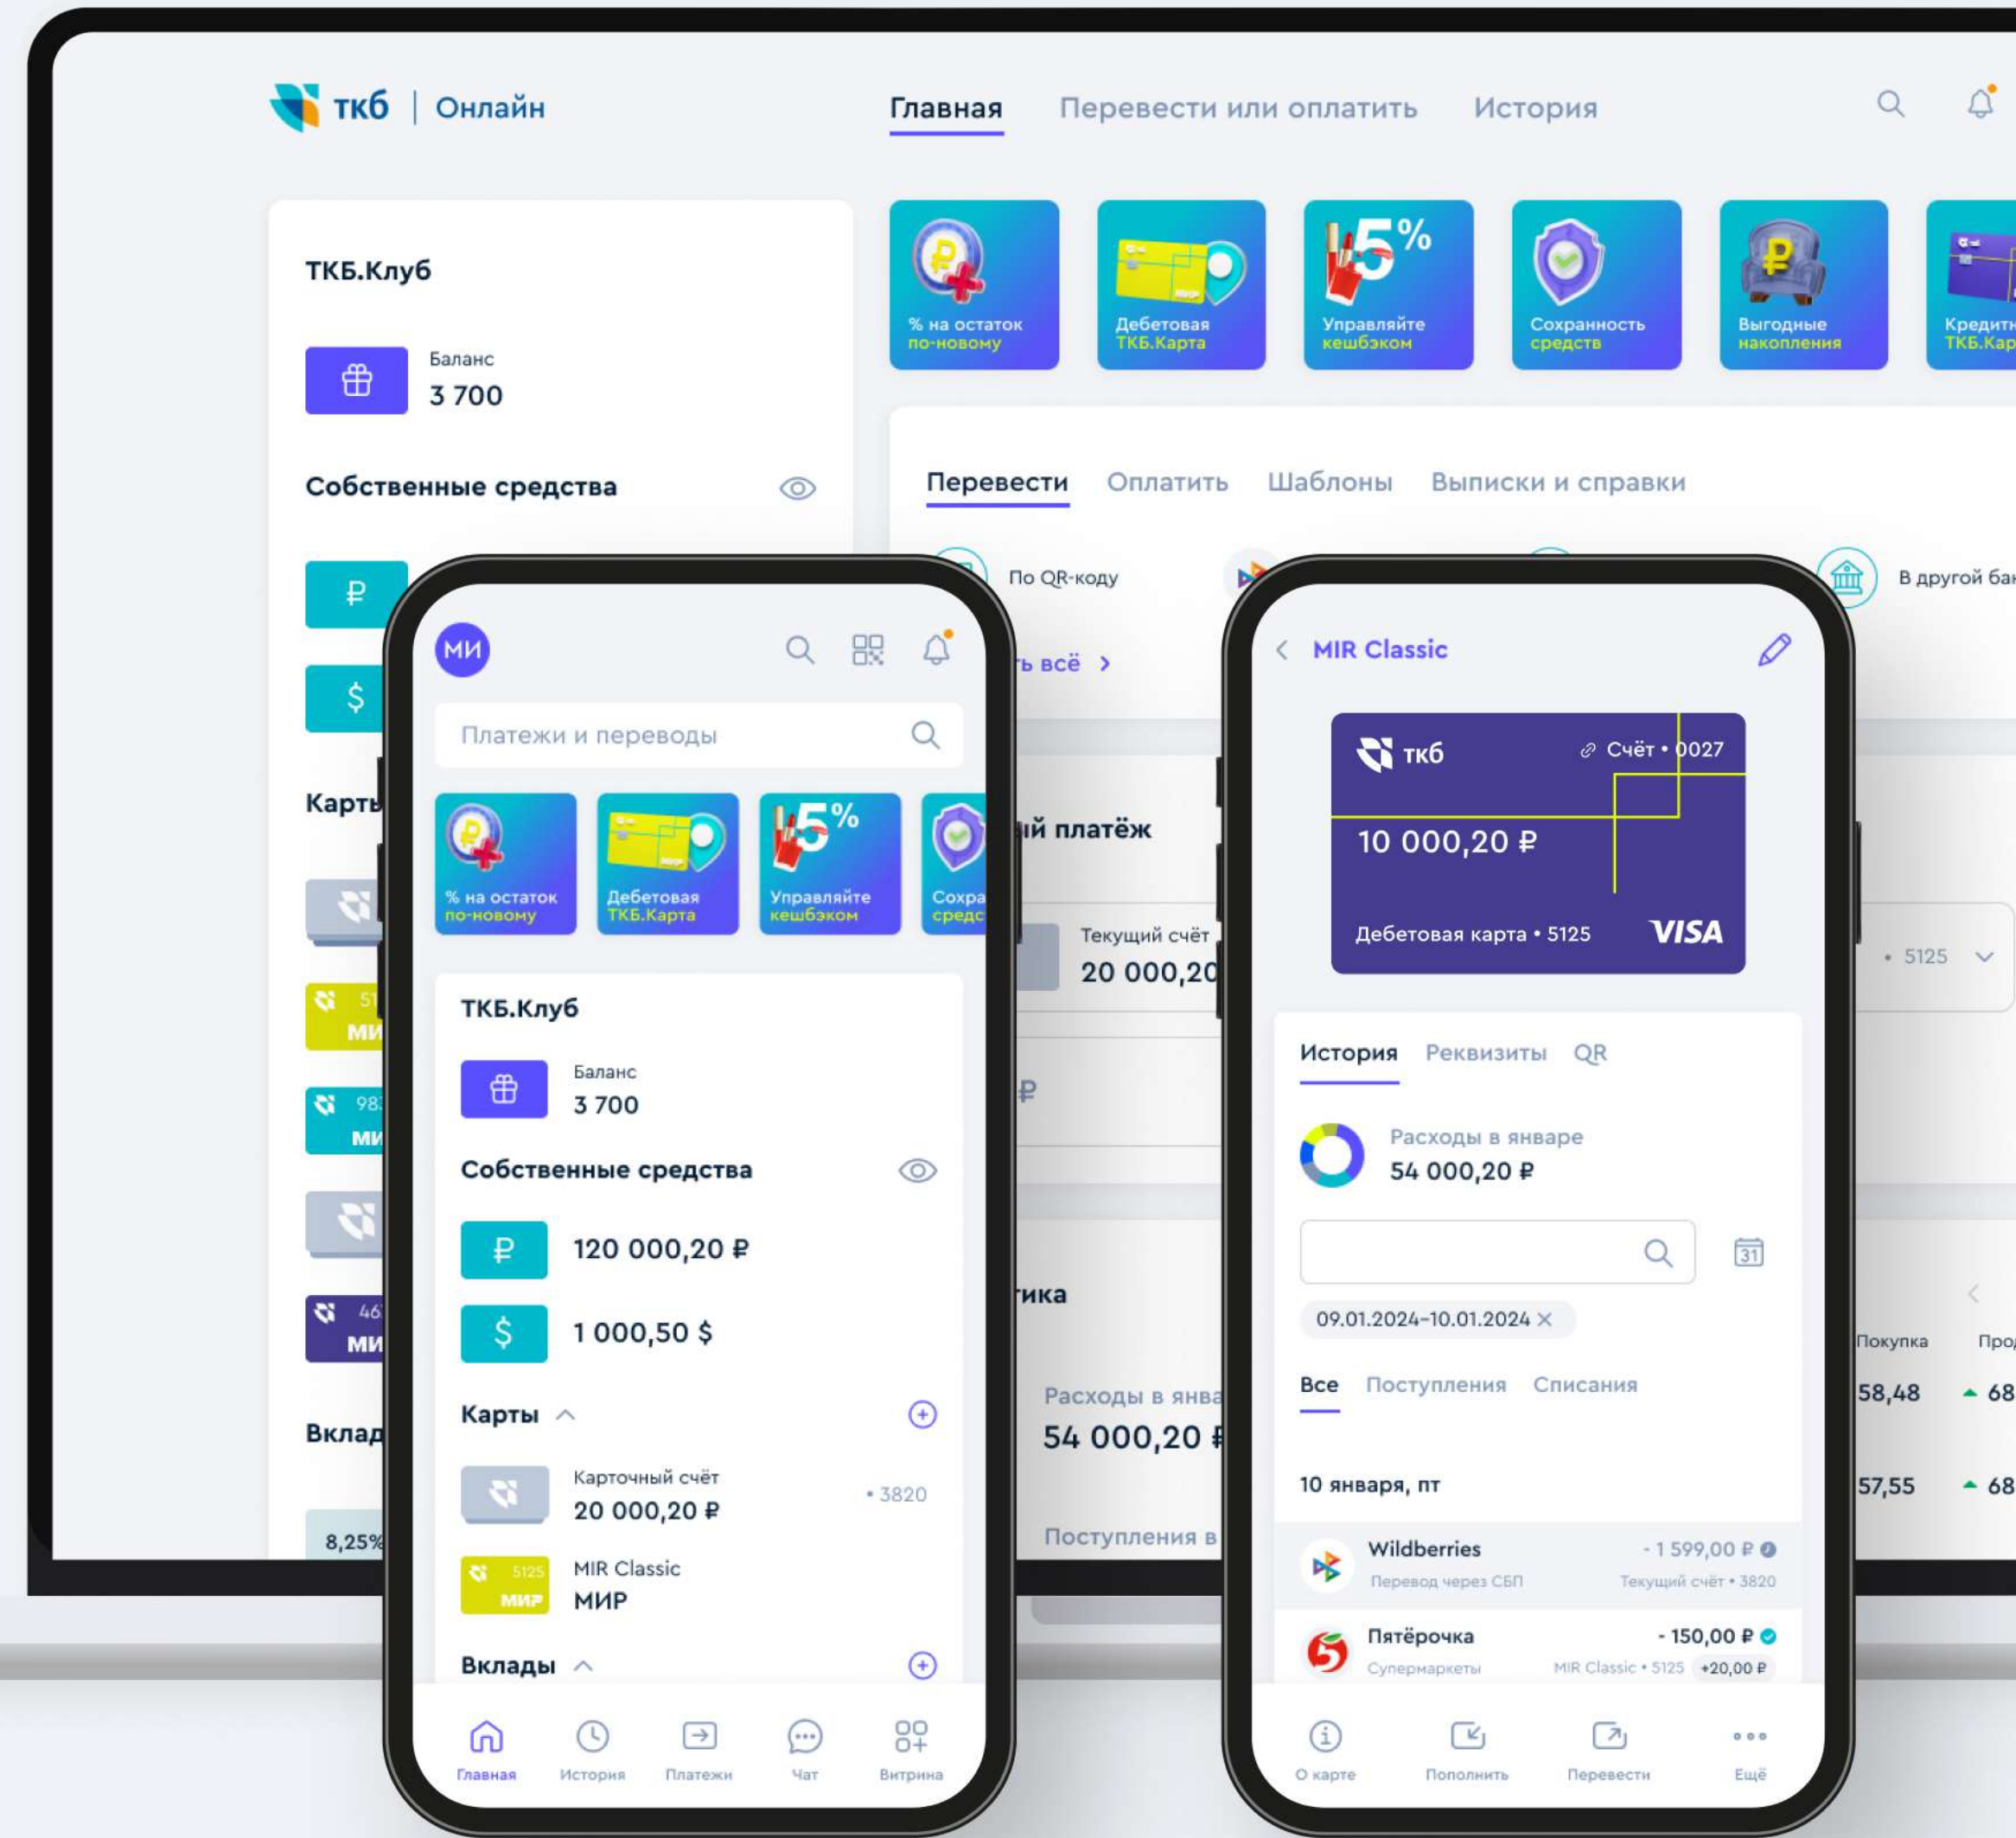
ткб | Онлайн

Главная Перевести или оплатить История

ТКБ.Клуб

Баланс
3 700

Собственные средства

₽
$

Карты

51 МИ
98 МИ
46 МИ

Вклад

8,25%

% на остаток по-новому
Дебетовая ТКБ.Карта
5% Управляйте кешбэком
Сохранность средств
Выгодные накопления
Кредитн ТКБ.Кар

Перевести Оплатить Шаблоны Выписки и справки

По QR-коду
В другой бан

ь всё >

ий платёж

Текущий счёт
20 000,20

₽

тика

Расходы в янва
54 000,20 ₽

Поступления в

• 5125

Покупка Прод
58,48 68
57,55 68

МИ

Платежи и переводы

% на остаток по-новому
Дебетовая ТКБ.Карта
5% Управляйте кешбэком
Сохра средс

ТКБ.Клуб

Баланс
3 700

Собственные средства

₽ 120 000,20 ₽
$ 1 000,50 $

Карты

Карточный счёт
20 000,20 ₽
• 3820

5125 МИР
MIR Classic
МИР

Вклады

Главная История Платежи Чат Витрина

MIR Classic

ткб
Счёт • 0027
10 000,20 ₽
Дебетовая карта • 5125
VISA

История Реквизиты QR

Расходы в январе
54 000,20 ₽

31

09.01.2024–10.01.2024 ×

Все Поступления Списания

10 января, пт

Wildberries
Перевод через СБП
- 1 599,00 ₽
Текущий счёт • 3820

Пятёрочка
Супермаркеты
- 150,00 ₽
MIR Classic • 5125 +20,00 ₽

О карте Пополнить Перевести Ещё